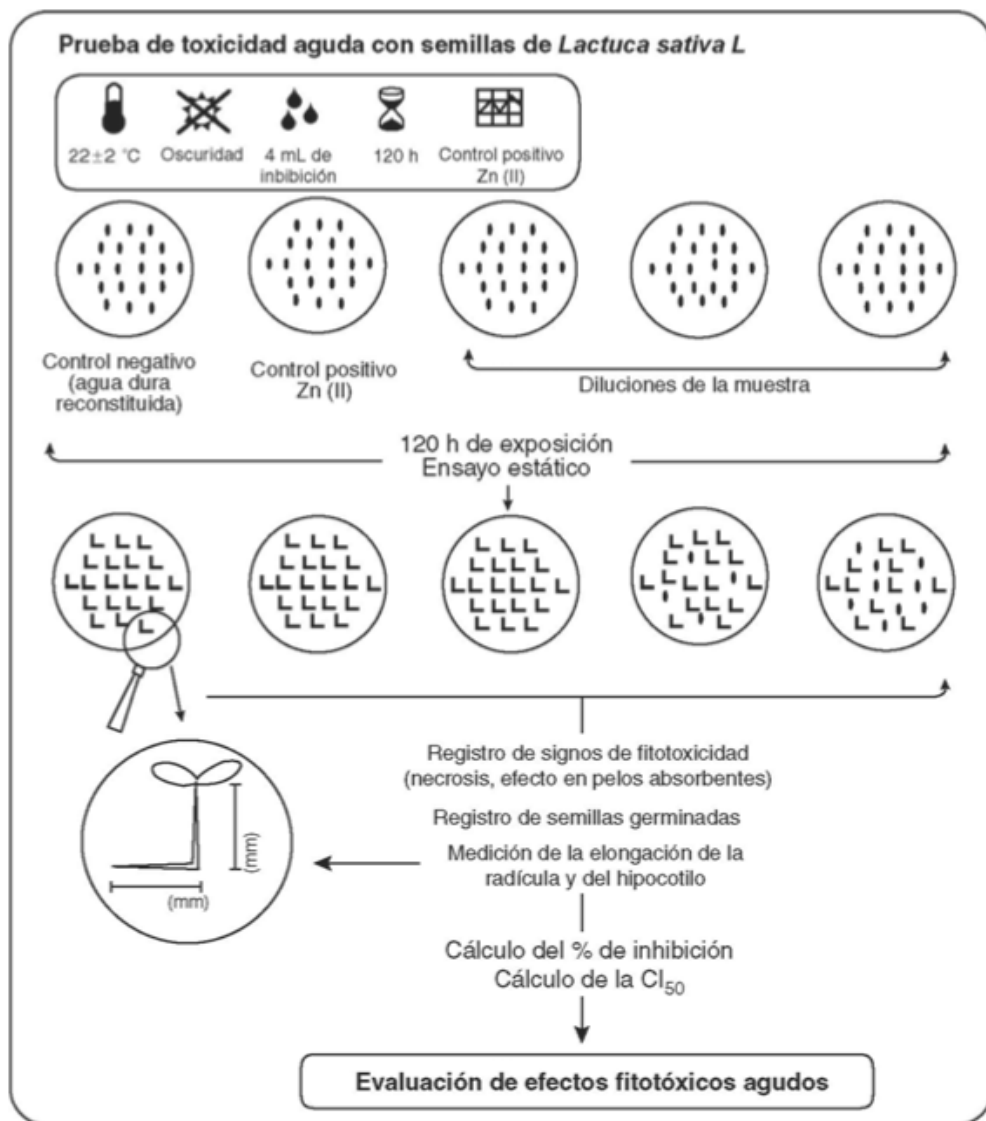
Prueba de toxicidad aguda con semillas de *Lactuca sativa L*

$22\pm2$ °C
Oscuridad
4 mL de inbibición
120 h
Control positivo Zn (II)

Control negativo (agua dura reconstituida)

Control positivo Zn (II)

Diluciones de la muestra

120 h de exposición
Ensayo estático

(mm)

(mm)

Registro de signos de fitotoxicidad (necrosis, efecto en pelos absorbentes)

Registro de semillas germinadas

Medición de la elongación de la radícula y del hipocotilo

Cálculo del % de inhibición
Cálculo de la $CI_{50}$

Evaluación de efectos fitotóxicos agudos